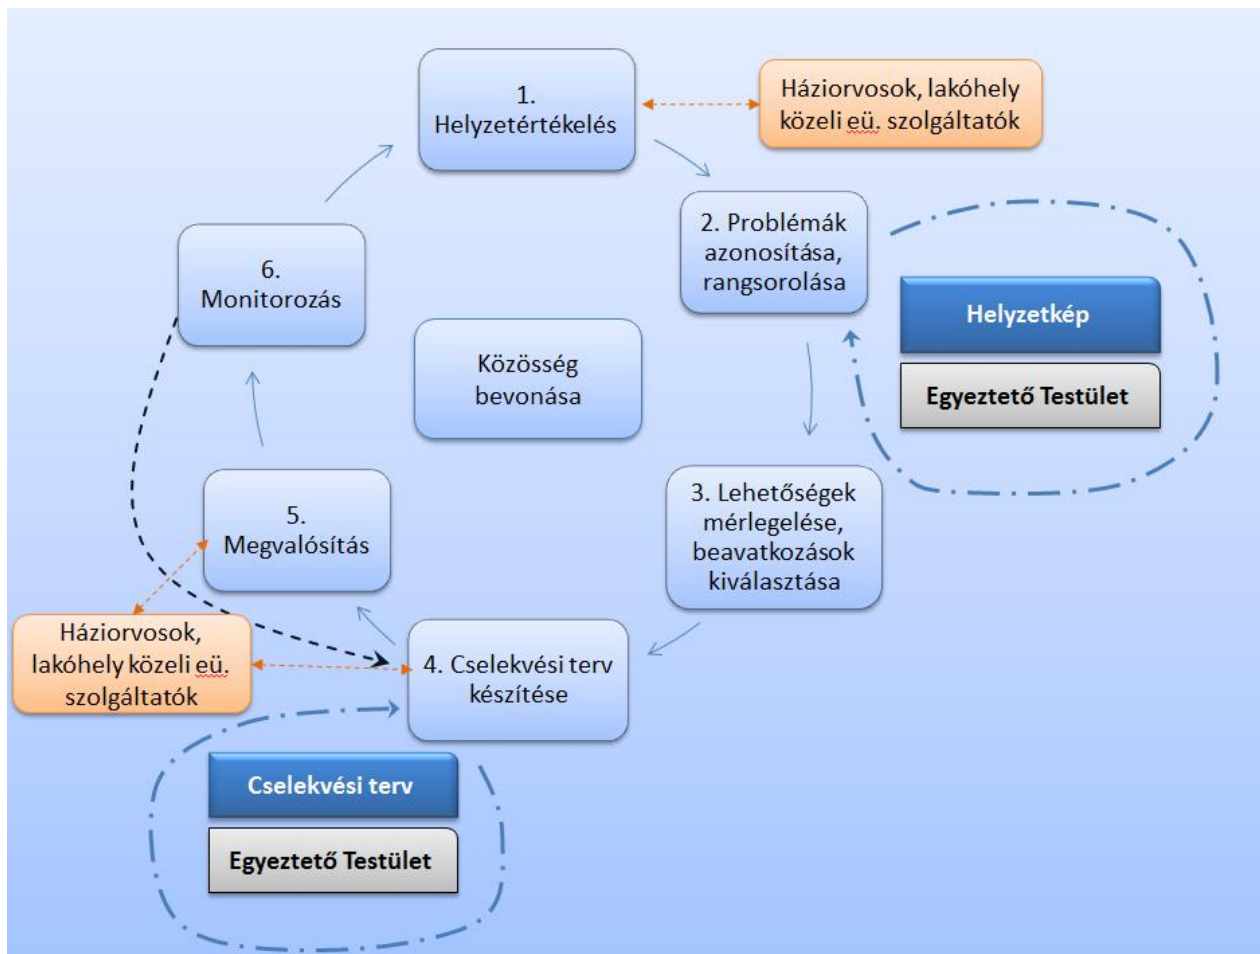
1.
Helyzetértékelés

Háziorvosok, lakóhely közeli eü. szolgáltatók

2. Problémák azonosítása, rangsorolása

Helyzetkép

Egyeztető Testület

6.
Monitorozás

Közösség bevonása

3. Lehetőségek mérlegelése, beavatkozások kiválasztása

5.
Megvalósítás

Háziorvosok, lakóhely közeli eü. szolgáltatók

4. Cselekvési terv készítése

Cselekvési terv

Egyeztető Testület